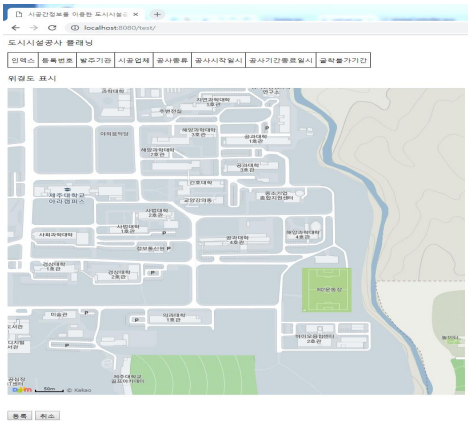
시공간정보를 이용한 도시시설 ×

localhost:8080/test/

도시시설공사 플래닝

| 인덱스 | 등록번호 | 발주기관 | 시공업체 | 공사종류 | 공사시작일시 | 공사기간종료일시 | 굴착불가기간 |
|---|---|---|---|---|---|---|---|

위경도 표시

자연과학대학
해양과학대학 3호관
공과대학 1호관
해양과학대학 2호관
공과대학 3호관
제주대학교 아라캠퍼스
사범대학 2호관
사회과학대학
사범대학 1호관
공과대학 4호관
해양과학대학 4호관
경상대학 1호관
경상대학 2호관
의과대학 1호관
제주대학교 공자아카데미
50m
© Kakao

등록 취소